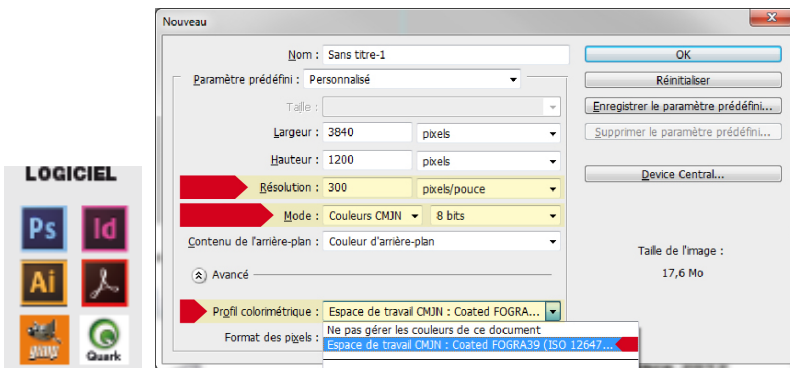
LOGICIEL

Ps
Id
Ai
Quark

Nouveau

Nom : Sans titre-1

Paramètre prédéfini : Personnalisé

Taille :

Largeur : 3840 pixels

Hauteur : 1200 pixels

Résolution : 300 pixels/pouce

Mode : Couleurs CMJN 8 bits

Contenu de l'arrière-plan : Couleur d'arrière-plan

Avancé

Profil colorimétrique : Espace de travail CMJN : Coated FOGRA...

Format des pixels :

Ne pas gérer les couleurs de ce document
Espace de travail CMJN : Coated FOGRA39 (ISO 12647...

OK
Réinitialiser
Enregistrer le paramètre prédéfini...
Supprimer le paramètre prédéfini...
Device Central...

Taille de l'image :
17,6 Mo